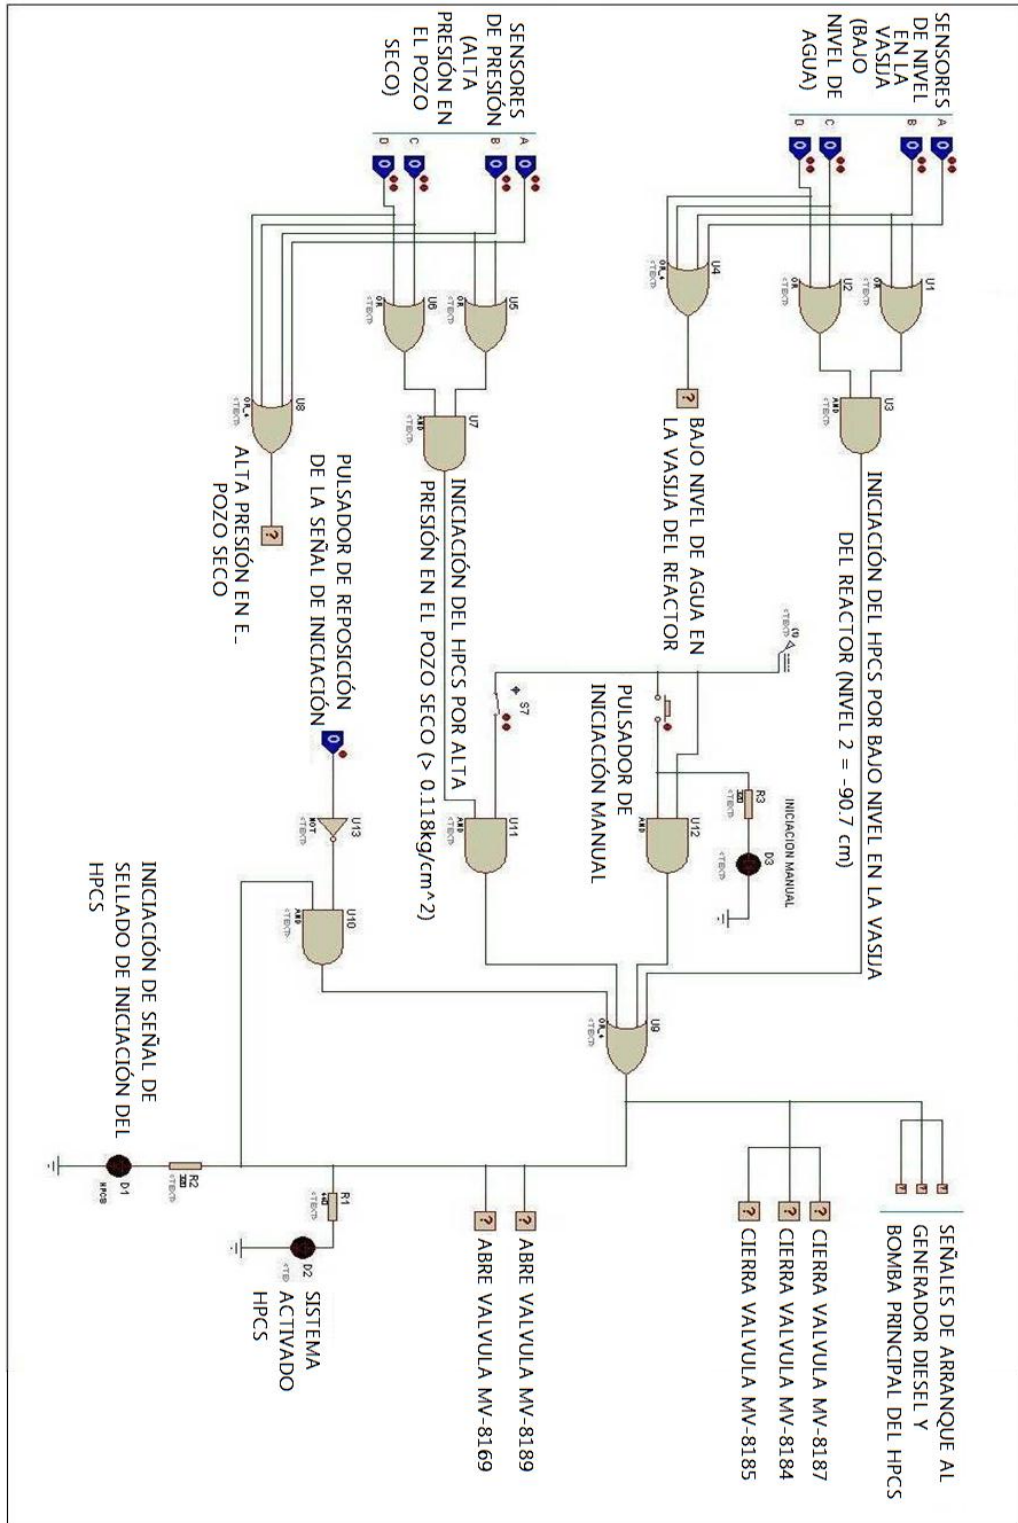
SENSORES DE NIVEL EN LA VASIJA (BAJO NIVEL DE AGUA)

A
B
C
D

SENSORES DE PRESIÓN (ALTA PRESIÓN EN EL POZO SECO)

A
B
C
D

U1
OR
<TEXT>

U2
OR
<TEXT>

U4
OR_4
<TEXT>

U3
AND
<TEXT>

U5
OR
<TEXT>

U6
OR
<TEXT>

U7
AND
<TEXT>

U8
OR_4
<TEXT>

INICIACIÓN DEL HPCS POR BAJO NIVEL EN LA VASIJA DEL REACTOR (NIVEL 2 = -90.7 cm)

BAJO NIVEL DE AGUA EN LA VASIJA DEL REACTOR

INICIACIÓN DEL HPCS POR ALTA PRESIÓN EN EL POZO SECO (> 0.118kg/cm^2)

ALTA PRESIÓN EN E. POZO SECO

PULSADOR DE REPOSICIÓN DE LA SEÑAL DE INICIACIÓN

PULSADOR DE INICIACIÓN MANUAL

S7

R3
<TEXT>

D3
<TEXT>

INICIACION MANUAL

U12
AND
<TEXT>

U11
AND
<TEXT>

U13
NOT
<TEXT>

U10
AND
<TEXT>

U9
OR_4
<TEXT>

INICIACIÓN DE SEÑAL DE SELLADO DE INICIACIÓN DEL HPCS

R2
<TEXT>

D1
HPCS

R1
<TEXT>

D2
<TEXT>

SISTEMA ACTIVADO HPCS

ABRE VALVULA MV-8189
ABRE VALVULA MV-8169

CIERRA VALVULA MV-8187
CIERRA VALVULA MV-8184
CIERRA VALVULA MV-8185

SEÑALES DE ARRANQUE AL GENERADOR DIESEL Y BOMBA PRINCIPAL DEL HPCS